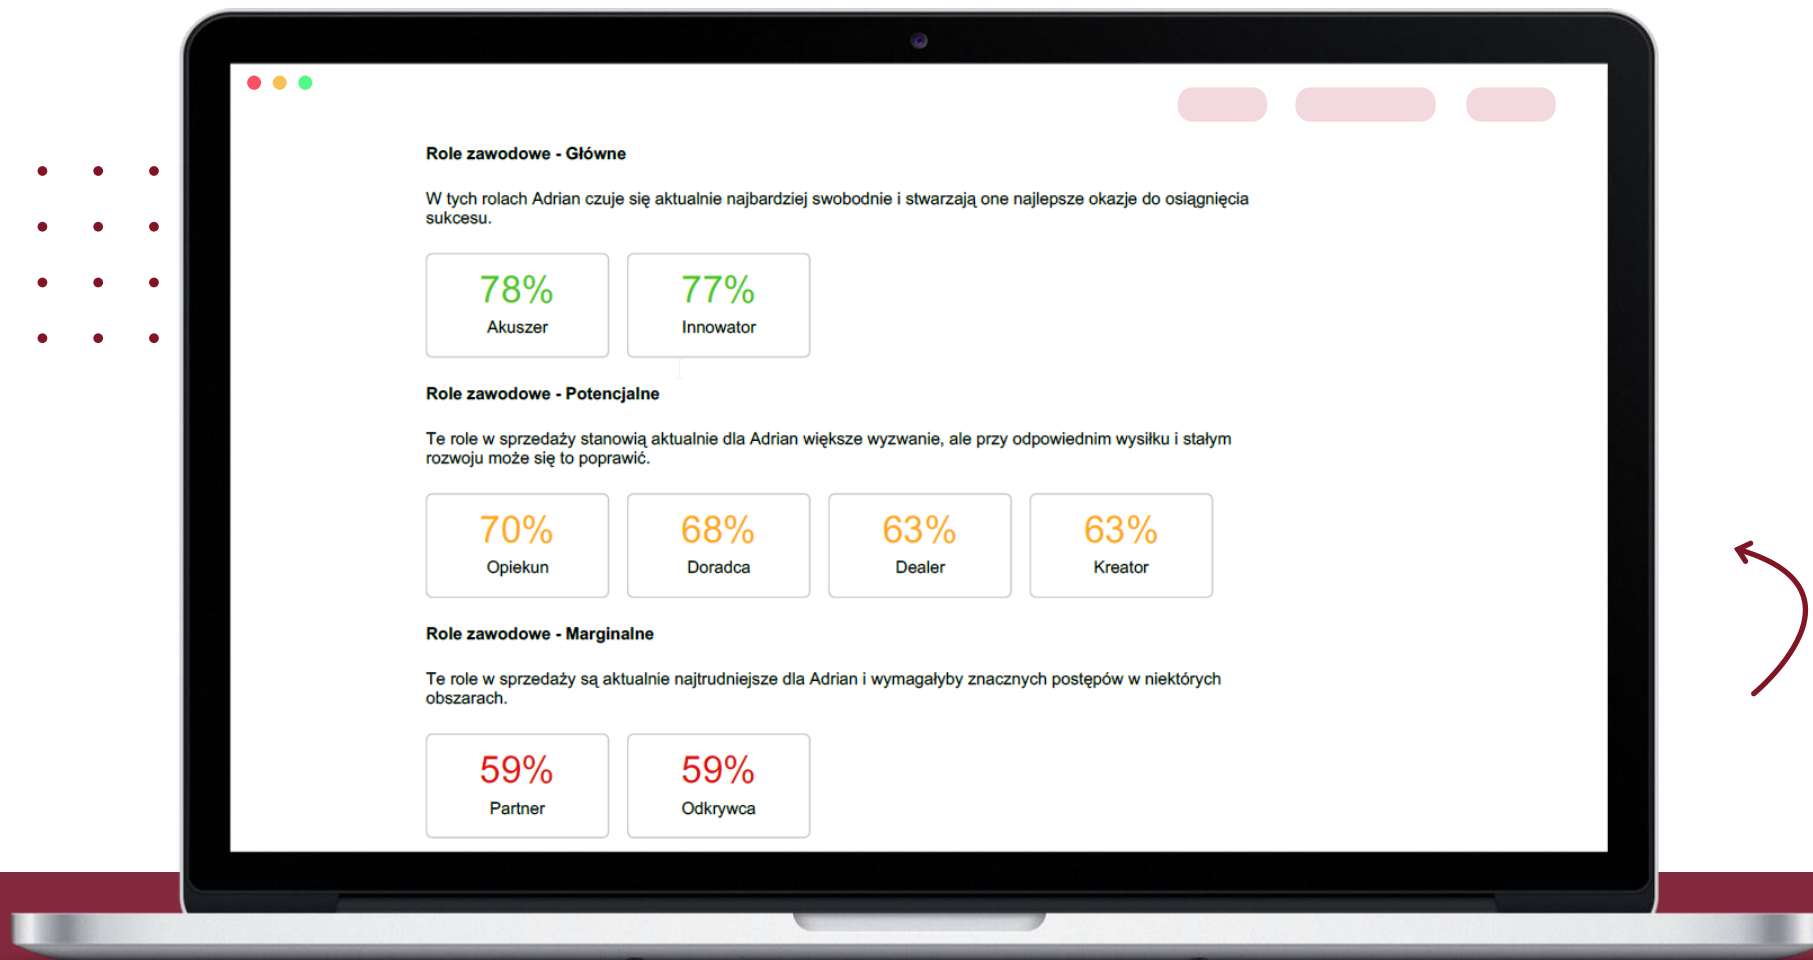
Role zawodowe - Główne

W tych rolach Adrian czuje się aktualnie najbardziej swobodnie i stwarzają one najlepsze okazje do osiągnięcia sukcesu.

78%
Akuszer

77%
Innowator

Role zawodowe - Potencjalne

Te role w sprzedaży stanowią aktualnie dla Adrian większe wyzwanie, ale przy odpowiednim wysiłku i stałym rozwoju może się to poprawić.

70%
Opiekun

68%
Doradca

63%
Dealer

63%
Kreator

Role zawodowe - Marginalne

Te role w sprzedaży są aktualnie najtrudniejsze dla Adrian i wymagałyby znacznych postępów w niektórych obszarach.

59%
Partner

59%
Odkrywca